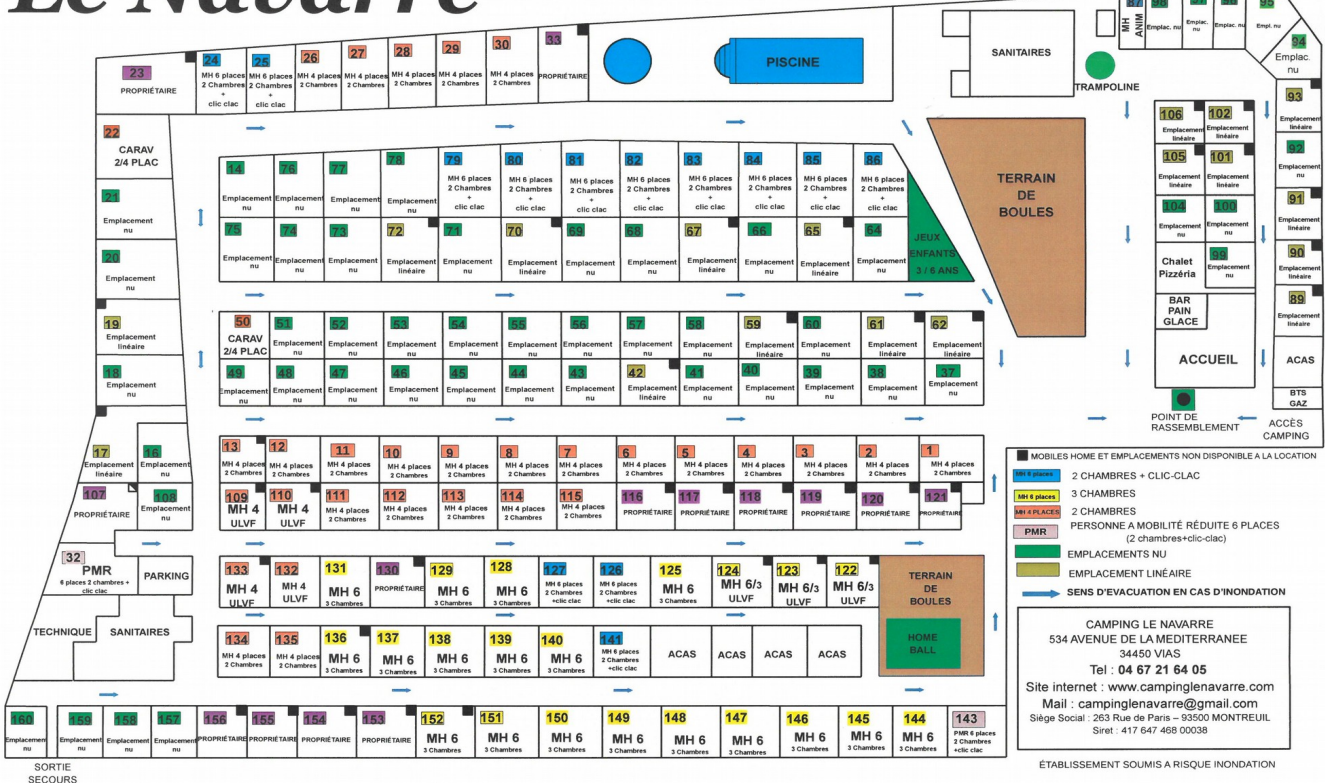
Le Navarre

23 PROPRIÉTAIRE
24 MH 6 places 2 Chambres + clic clac
25 MH 6 places 2 Chambres + clic clac
26 MH 4 places 2 Chambres
27 MH 4 places 2 Chambres
28 MH 4 places 2 Chambres
29 MH 4 places 2 Chambres
30 MH 4 places 2 Chambres
33 PROPRIÉTAIRE
PISCINE
SANITAIRES
TRAMPOLINE
87 MH ANIM
96 Emplac. nu
Emplac. nu
Emplac. nu
95 Empl. nu
94 Emplac. nu

22 CARAV 2/4 PLAC
21 Emplacement nu
20 Emplacement nu
19 Emplacement linéaire
18 Emplacement nu
17 Emplacement linéaire
16 Emplacement nu
107 PROPRIÉTAIRE
108 Emplacement nu
32 PMR 6 places 2 chambres + clic clac
PARKING
TECHNIQUE
SANITAIRES

14 Emplacement nu
76 Emplacement nu
77 Emplacement nu
78 Emplacement nu
79 MH 6 places 2 Chambres + clic clac
80 MH 6 places 2 Chambres + clic clac
81 MH 6 places 2 Chambres + clic clac
82 MH 6 places 2 Chambres + clic clac
83 MH 6 places 2 Chambres + clic clac
84 MH 6 places 2 Chambres + clic clac
85 MH 6 places 2 Chambres + clic clac
86 MH 6 places 2 Chambres + clic clac
75 Emplacement nu
74 Emplacement nu
73 Emplacement nu
72 Emplacement linéaire
71 Emplacement nu
70 Emplacement linéaire
69 Emplacement nu
68 Emplacement nu
67 Emplacement linéaire
66 Emplacement nu
65 Emplacement linéaire
64 Emplacement nu
JEUX ENFANTS 3 / 6 ANS
TERRAIN DE BOULES

106 Emplacement linéaire
102 Emplacement linéaire
105 Emplacement linéaire
101 Emplacement linéaire
104 Emplacement nu
100 Emplacement linéaire
Chalet Pizzéria
99 Emplacement nu
BAR PAIN GLACE
ACCUEIL
93 Emplacement linéaire
92 Emplacement nu
91 Emplacement linéaire
90 Emplacement linéaire
89 Emplacement linéaire
ACAS
BTS GAZ
POINT DE RASSEMBLEMENT
ACCÈS CAMPING

50 CARAV 2/4 PLAC
51 Emplacement nu
52 Emplacement nu
53 Emplacement nu
54 Emplacement nu
55 Emplacement nu
56 Emplacement nu
57 Emplacement nu
58 Emplacement nu
59 Emplacement linéaire
60 Emplacement nu
61 Emplacement linéaire
62 Emplacement linéaire
49 Emplacement nu
48 Emplacement nu
47 Emplacement nu
46 Emplacement nu
45 Emplacement nu
44 Emplacement nu
43 Emplacement nu
42 Emplacement linéaire
41 Emplacement nu
40 Emplacement nu
39 Emplacement nu
38 Emplacement nu
37 Emplacement nu

13 MH 4 places 2 Chambres
12 MH 4 places 2 Chambres
11 MH 4 places 2 Chambres
10 MH 4 places 2 Chambres
9 MH 4 places 2 Chambres
8 MH 4 places 2 Chambres
7 MH 4 places 2 Chambres
6 MH 4 places 2 Chambres
5 MH 4 places 2 Chambres
4 MH 4 places 2 Chambres
3 MH 4 places 2 Chambres
2 MH 4 places 2 Chambres
1 MH 4 places 2 Chambres
109 MH 4 ULVF
110 MH 4 ULVF
111 MH 4 places 2 Chambres
112 MH 4 places 2 Chambres
113 MH 4 places 2 Chambres
114 MH 4 places 2 Chambres
115 MH 4 places 2 Chambres
116 PROPRIÉTAIRE
117 PROPRIÉTAIRE
118 PROPRIÉTAIRE
119 PROPRIÉTAIRE
120 PROPRIÉTAIRE
121 PROPRIÉTAIRE

133 MH 4 ULVF
132 MH 4 ULVF
131 MH 6 3 Chambres
130 PROPRIÉTAIRE
129 MH 6 3 Chambres
128 MH 6 3 Chambres
127 MH 6 places 2 Chambres +clic clac
126 MH 6 places 2 Chambres +clic clac
125 MH 6 3 Chambres
124 MH 6/3 ULVF
123 MH 6/3 ULVF
122 MH 6/3 ULVF
TERRAIN DE BOULES
HOME BALL
134 MH 4 places 2 Chambres
135 MH 4 places 2 Chambres
136 MH 6 3 Chambres
137 MH 6 3 Chambres
138 MH 6 3 Chambres
139 MH 6 3 Chambres
140 MH 6 3 Chambres
141 MH 6 places 2 Chambres +clic clac
ACAS
ACAS
ACAS
ACAS

160 Emplacement nu
159 Emplacement nu
158 Emplacement nu
157 Emplacement nu
156 PROPRIÉTAIRE
155 PROPRIÉTAIRE
154 PROPRIÉTAIRE
153 PROPRIÉTAIRE
152 MH 6 3 Chambres
151 MH 6 3 Chambres
150 MH 6 3 Chambres
149 MH 6 3 Chambres
148 MH 6 3 Chambres
147 MH 6 3 Chambres
146 MH 6 3 Chambres
145 MH 6 3 Chambres
144 MH 6 3 Chambres
143 PMR 6 places 2 Chambres +clic clac
SORTIE SECOURS

MOBILES HOME ET EMPLACEMENTS NON DISPONIBLE A LA LOCATION
MH 6 places 2 CHAMBRES + CLIC-CLAC
MH 6 places 3 CHAMBRES
MH 4 PLACES 2 CHAMBRES
PMR PERSONNE A MOBILITÉ RÉDUITE 6 PLACES (2 chambres+clic-clac)
EMPLACEMENTS NU
EMPLACEMENT LINÉAIRE
SENS D'EVACUATION EN CAS D'INONDATION

CAMPING LE NAVARRE
534 AVENUE DE LA MEDITERRANEE
34450 VIAS
Tel : 04 67 21 64 05
Site internet : www.campinglenavarre.com
Mail : campinglenavarre@gmail.com
Siège Social : 263 Rue de Paris – 93500 MONTREUIL
Siret : 417 647 468 00038

ÉTABLISSEMENT SOUMIS A RISQUE INONDATION